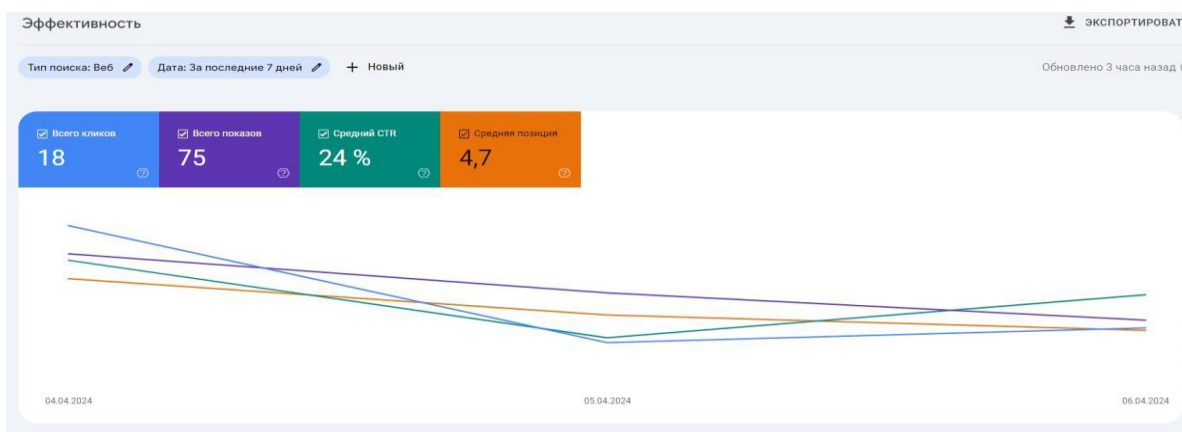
Эффективность

ЭКСПОРТИРОВАТ

Тип поиска: Веб

Дата: За последние 7 дней

+ Новый

Обновлено 3 часа назад

Всего кликов
18

Всего показов
75

Средний CTR
24 %

Средняя позиция
4,7

04.04.2024

05.04.2024

06.04.2024